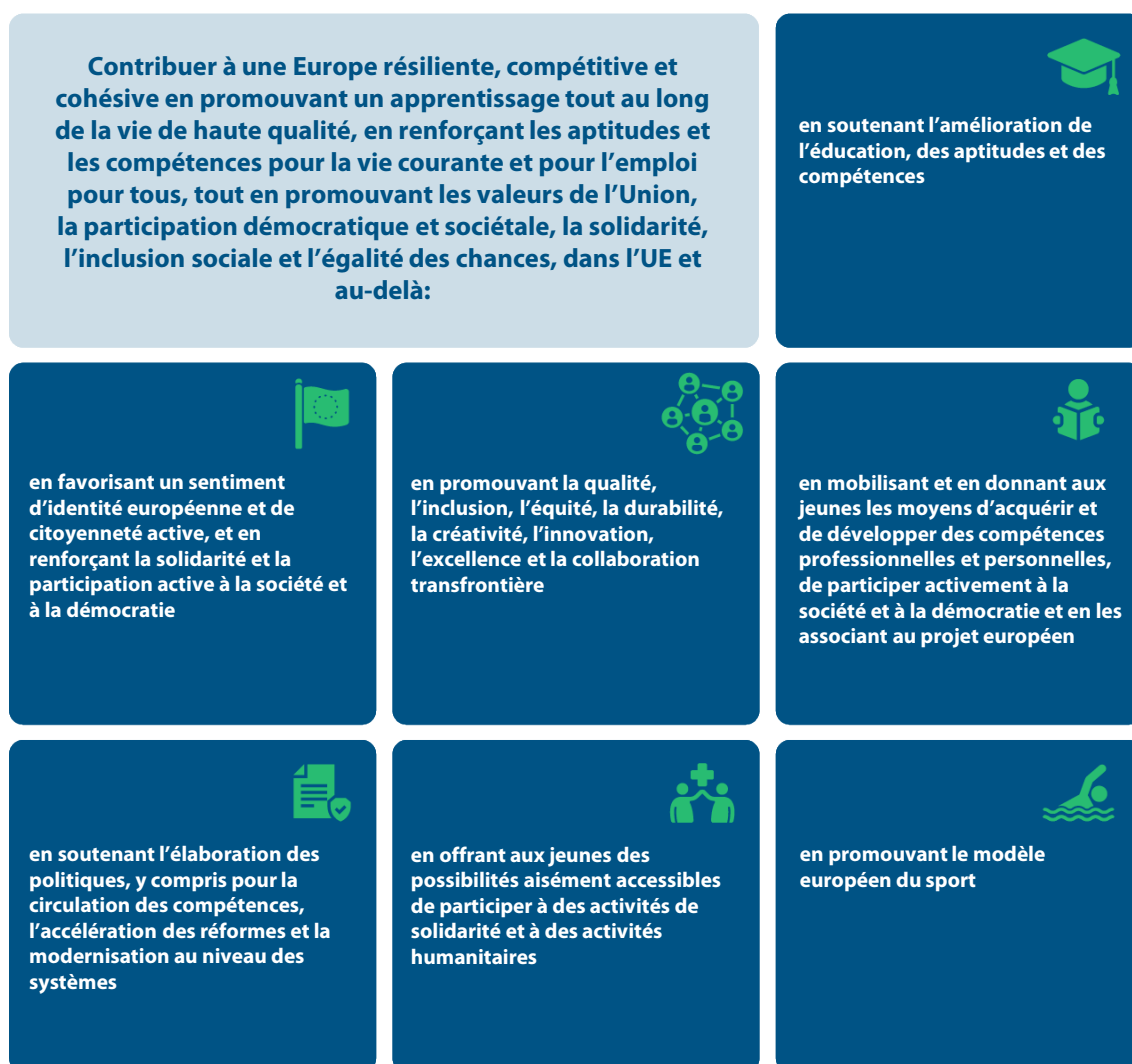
Contribuer à une Europe résiliente, compétitive et cohésive en promouvant un apprentissage tout au long de la vie de haute qualité, en renforçant les aptitudes et les compétences pour la vie courante et pour l'emploi pour tous, tout en promouvant les valeurs de l'Union, la participation démocratique et sociétale, la solidarité, l'inclusion sociale et l'égalité des chances, dans l'UE et au-delà:

en soutenant l'amélioration de l'éducation, des aptitudes et des compétences

en favorisant un sentiment d'identité européenne et de citoyenneté active, et en renforçant la solidarité et la participation active à la société et à la démocratie

en promouvant la qualité, l'inclusion, l'équité, la durabilité, la créativité, l'innovation, l'excellence et la collaboration transfrontière

en mobilisant et en donnant aux jeunes les moyens d'acquérir et de développer des compétences professionnelles et personnelles, de participer activement à la société et à la démocratie et en les associant au projet européen

en soutenant l'élaboration des politiques, y compris pour la circulation des compétences, l'accélération des réformes et la modernisation au niveau des systèmes

en offrant aux jeunes des possibilités aisément accessibles de participer à des activités de solidarité et à des activités humanitaires

en promouvant le modèle européen du sport